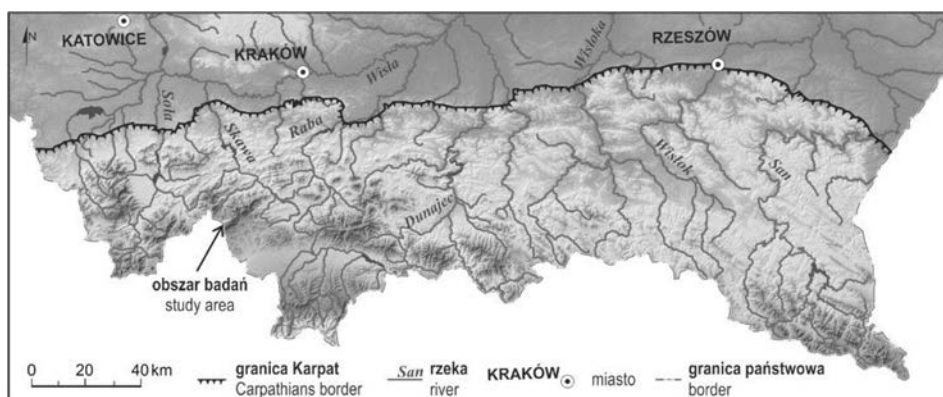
N
KATOWICE
KRAKÓW
RZESZÓW
Wisła
Wisłoka
Soła
Skawa
Raba
Dunajec
Wisłok
San

obszar badań
study area

0 20 40 km
granica Karpat
Carpathians border
San rzeka
river
KRAKÓW miasto
granica państwowa
border